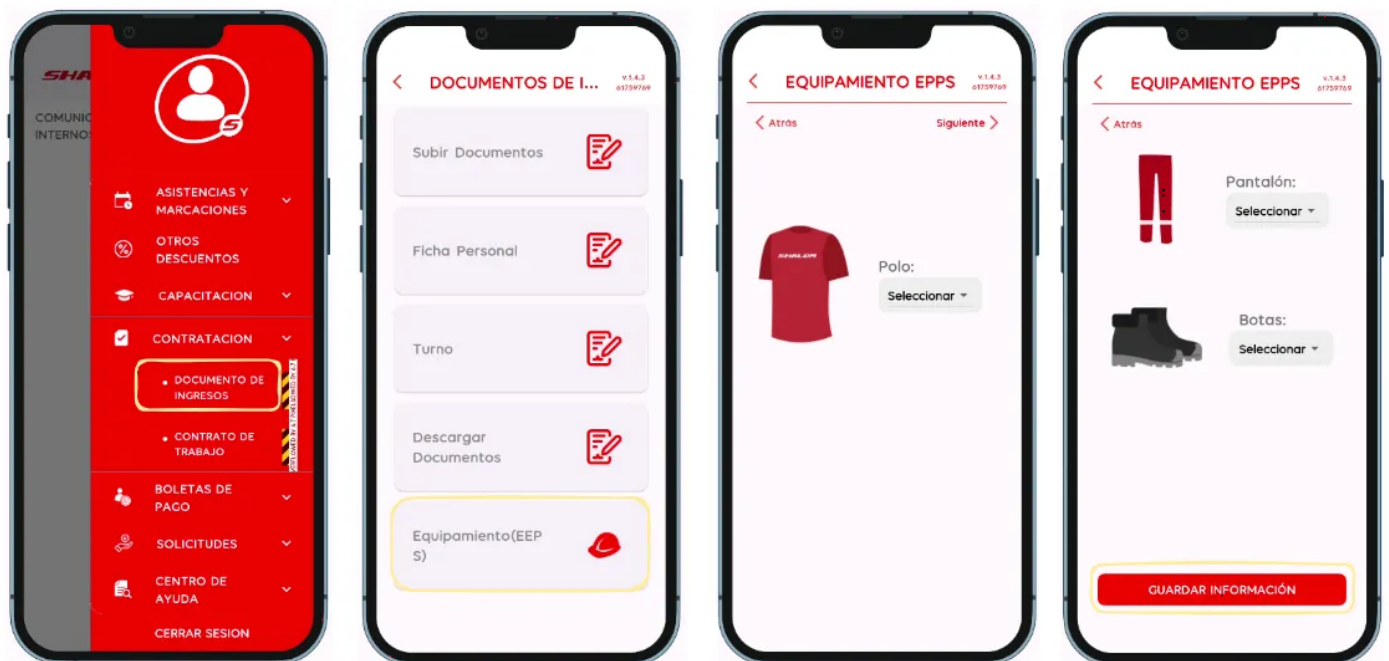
SHA

COMUNIC
INTERNOS

ASISTENCIAS Y MARCACIONES

OTROS DESCUENTOS

CAPACITACION

CONTRATACION

• DOCUMENTO DE INGRESOS

• CONTRATO DE TRABAJO

BOLETAS DE PAGO

SOLICITUDES

CENTRO DE AYUDA

CERRAR SESION

DOCUMENTOS DE I...
v.1.4.3
61759769

Subir Documentos

Ficha Personal

Turno

Descargar Documentos

Equipamiento(EEPS)

EQUIPAMIENTO EPPS
v.1.4.3
61759769

Atrás

Siguiente

SHALOM

Polo:

Seleccionar

EQUIPAMIENTO EPPS
v.1.4.3
61759769

Atrás

Pantalón:

Seleccionar

Botas:

Seleccionar

GUARDAR INFORMACIÓN